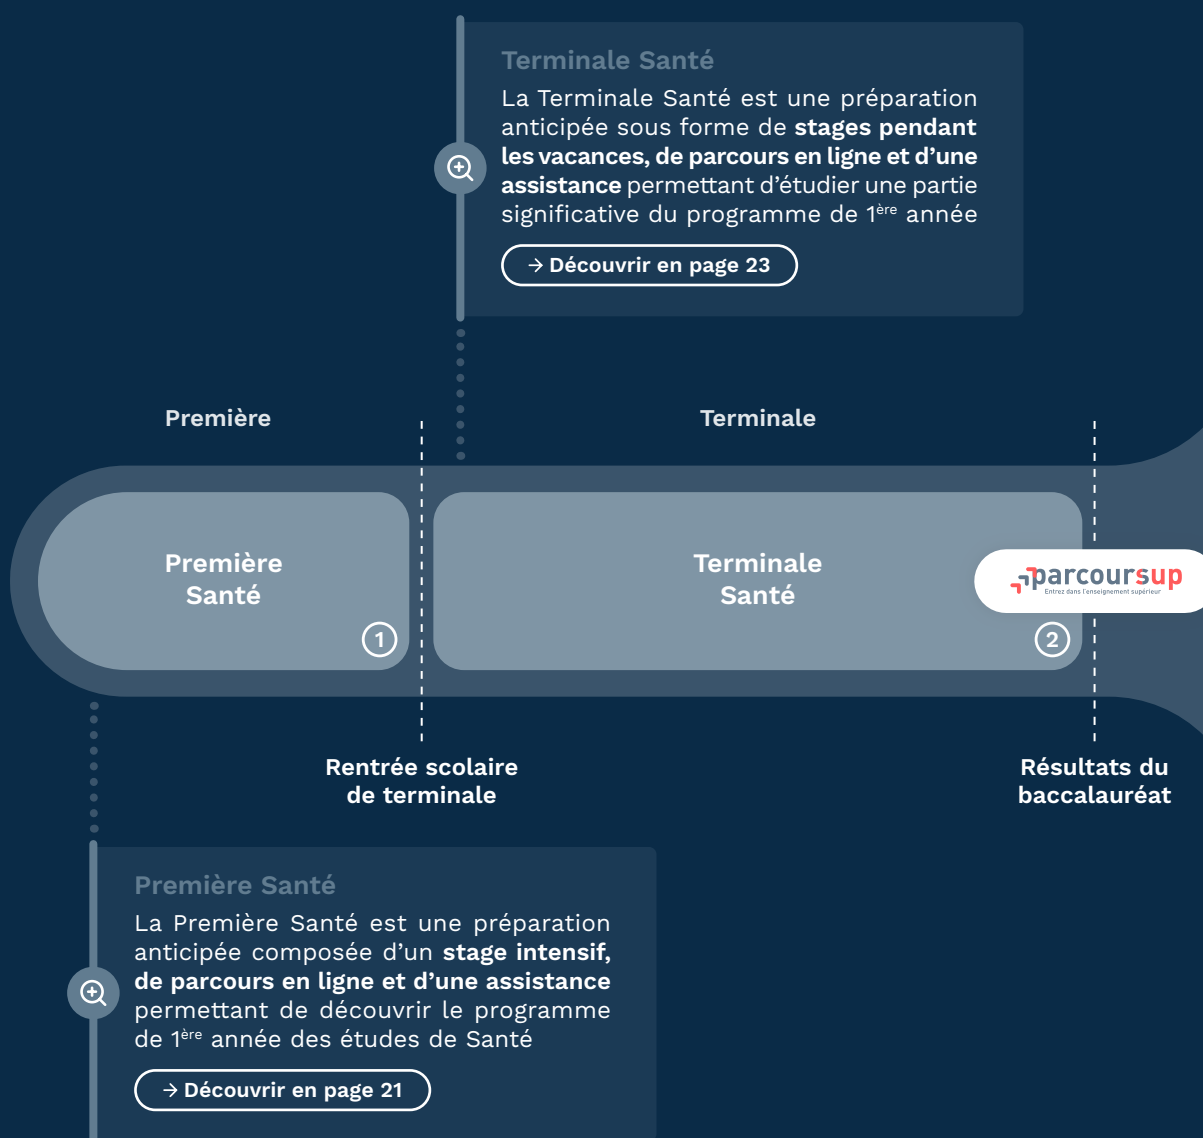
Terminale Santé

La Terminale Santé est une préparation anticipée sous forme de stages pendant les vacances, de parcours en ligne et d'une assistance permettant d'étudier une partie significative du programme de 1ère année

→ Découvrir en page 23

Première

Terminale

Première Santé

1

Terminale Santé

parcoursup
Entrez dans l'enseignement supérieur

2

Rentrée scolaire de terminale

Résultats du baccalauréat

Première Santé

La Première Santé est une préparation anticipée composée d'un stage intensif, de parcours en ligne et d'une assistance permettant de découvrir le programme de 1ère année des études de Santé

→ Découvrir en page 21